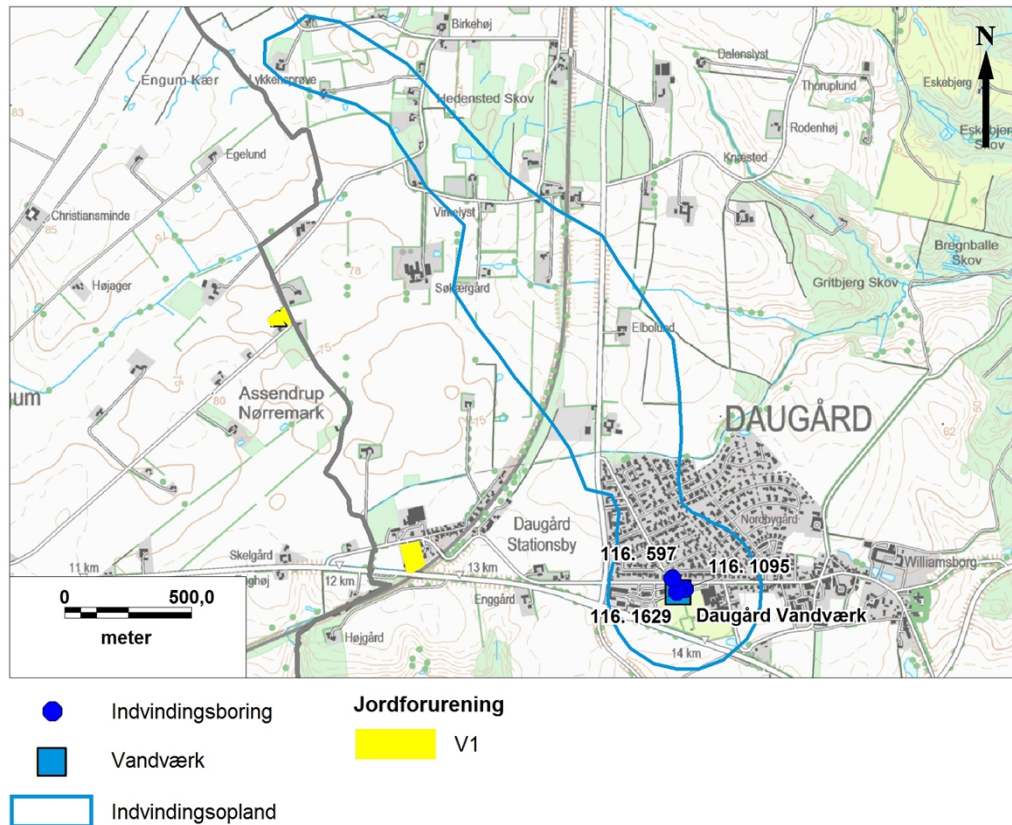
N

Birkehøj
Engum Kær
Lykkensprøve
Dalenslyst
Hedensted Skov
Thoruplund
Eskebjerg
Eskebjerg Skov
Rodenhøj
Egelund
Knæsted
Christiansminde
Vinelyst
Bregnballe Skov
Gritbjerg Skov
Højager
Søkærgård
Elbolund
Assendrup Nørremark
um
DAUGÅRD
Daugård Stationsby
Nordbygård
Skelgård
Williamsborg
11 km
12 km
13 km
Enggård
Højgård
14 km
116. 597
116. 1095
116. 1629
Daugård Vandværk

0
500,0
meter

Indvindingsboring
Vandværk
Indvindingsopland
Jordforurening
V1